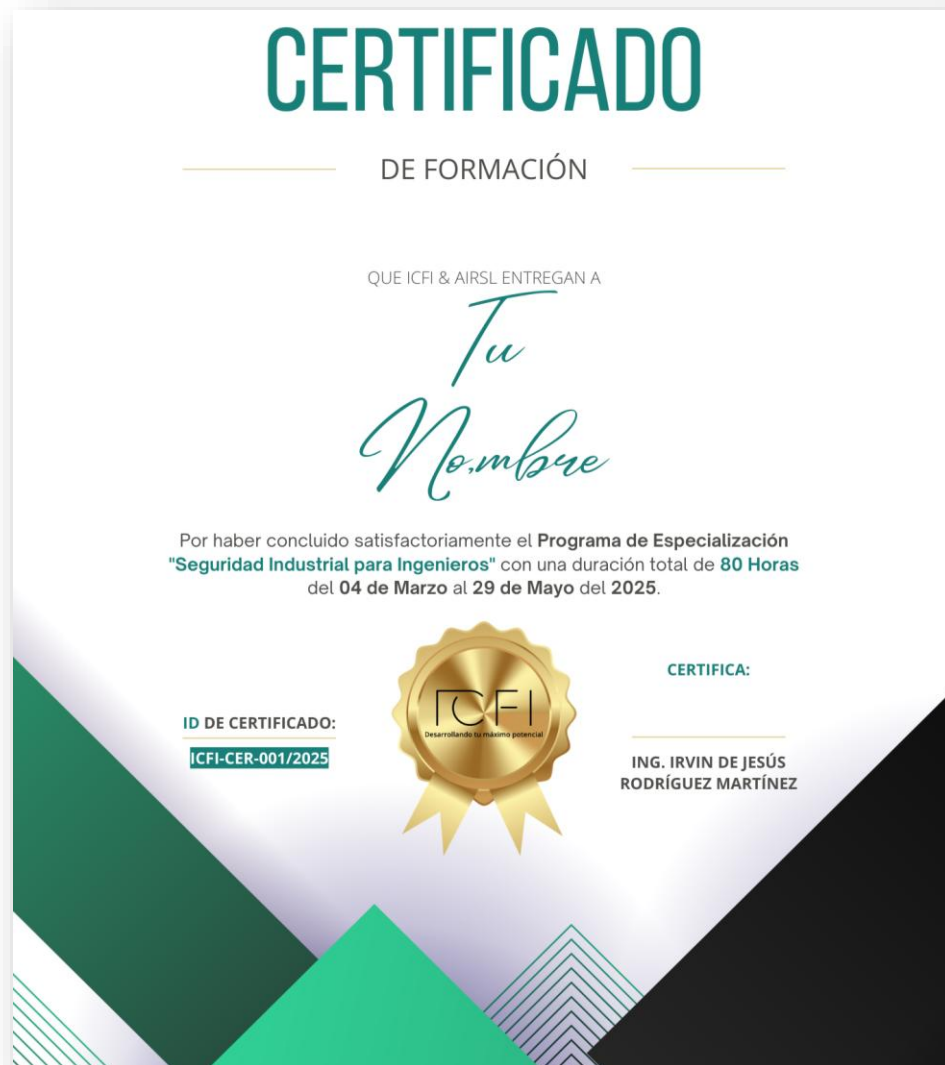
CERTIFICADO

DE FORMACIÓN

QUE ICFI & AIRSL ENTREGAN A

Tu Nombre

Por haber concluido satisfactoriamente el **Programa de Especialización "Seguridad Industrial para Ingenieros"** con una duración total de **80 Horas** del **04 de Marzo** al **29 de Mayo** del **2025**.

ID DE CERTIFICADO:
ICFI-CER-001/2025

ICFI
Desarrollando tu máximo potencial

CERTIFICA:

ING. IRVIN DE JESÚS RODRÍGUEZ MARTÍNEZ